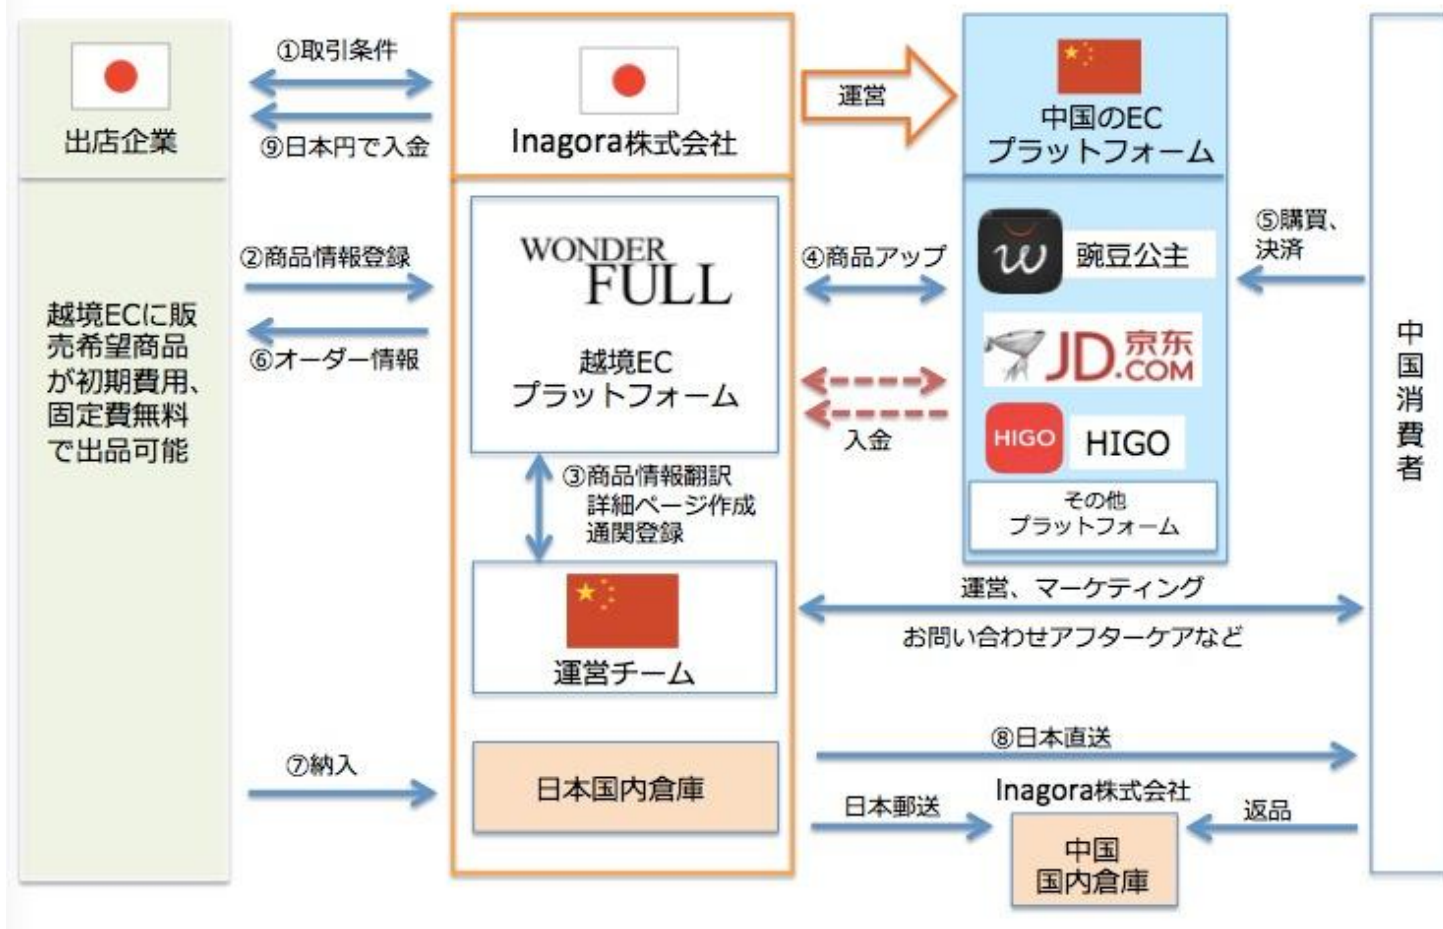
出店企業

①取引条件

⑨日本円で入金

Inagora株式会社

運営

中国のEC
プラットフォーム

越境ECに販売希望商品が初期費用、固定費無料で出品可能

②商品情報登録

⑥オーダー情報

WONDER FULL

越境EC
プラットフォーム

④商品アップ

入金

ω 豌豆公主

JD.京东.COM

HIGO HIGO

その他
プラットフォーム

⑤購買、決済

中国消費者

③商品情報翻訳
詳細ページ作成
通関登録

運営チーム

運営、マーケティング

お問い合わせアフターケアなど

⑦納入

日本国内倉庫

⑧日本直送

日本郵送

Inagora株式会社

中国
国内倉庫

返品